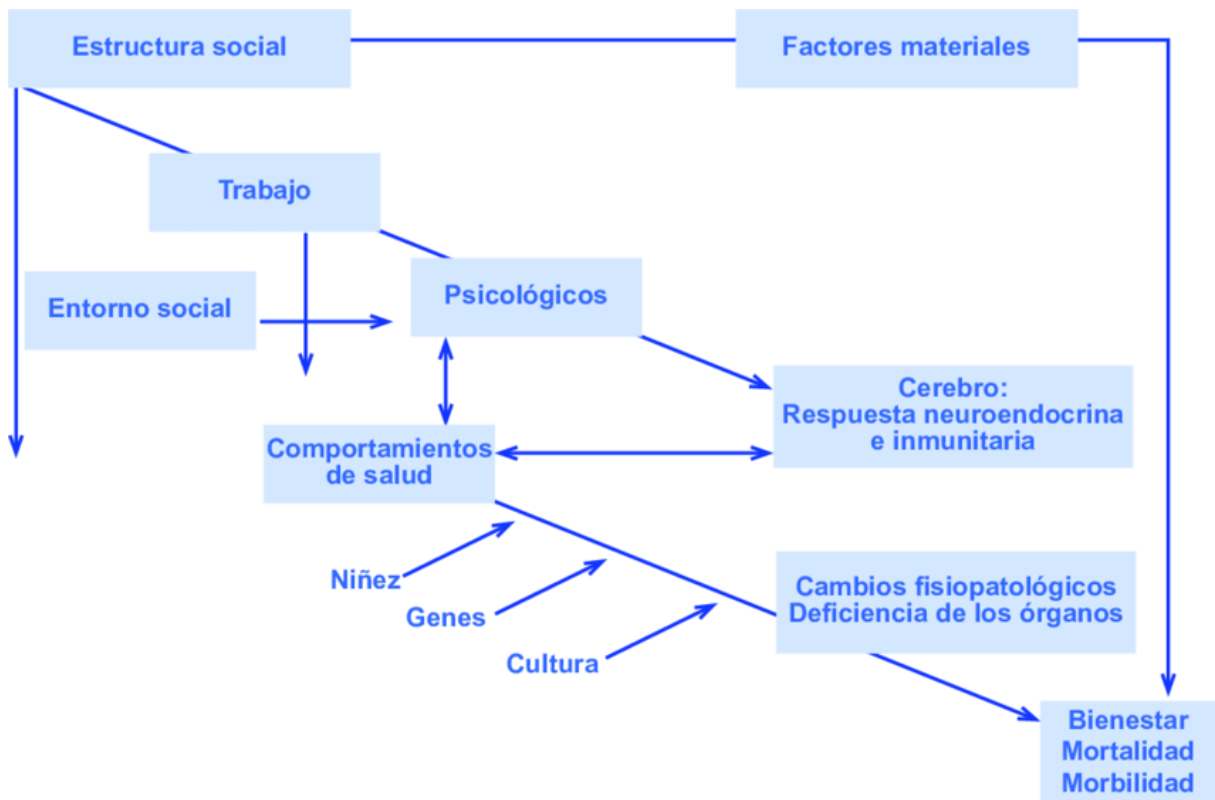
Estructura social

Factores materiales

Trabajo

Entorno social

Psicológicos

Cerebro:
Respuesta neuroendocrina
e inmunitaria

Comportamientos
de salud

Niñez

Genes

Cultura

Cambios fisiopatológicos
Deficiencia de los órganos

Bienestar
Mortalidad
Morbilidad